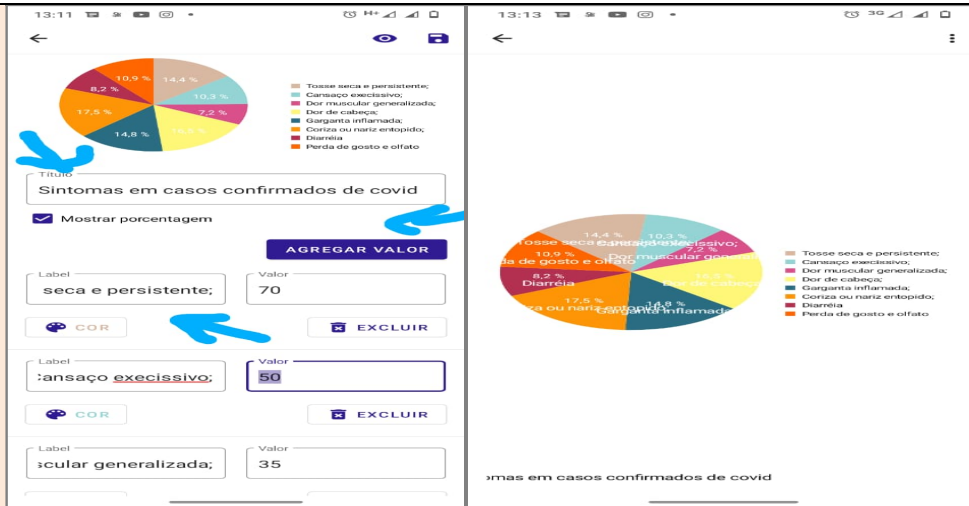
13:11

10,9 % 14,4 %
8,2 % 10,3 %
7,2 %
17,5 %
14,8 % 16,5 %

Tosse seca e persistente;
Cansaço execissivo;
Dor muscular generalizada;
Dor de cabeça;
Garganta inflamada;
Coriza ou nariz entopido;
Diarréia
Perda de gosto e olfato

Título
Sintomas em casos confirmados de covid

Mostrar porcentagem

AGREGAR VALOR

Label
seca e persistente;
Valor
70

COR
EXCLUIR

Label
Cansaço execissivo;
Valor
50

COR
EXCLUIR

Label
scular generalizada;
Valor
35

13:13

14,4 %
Tosse seca e persistente
10,3 %
Cansaço execissivo;
7,2 %
Dor muscular generalizada
10,9 %
da de gosto e olfato
16,5 %
Dor de cabeça
8,2 %
Diarréia
17,5 %
za ou nariz entopido
14,8 %
Garganta inflamada

Tosse seca e persistente;
Cansaço execissivo;
Dor muscular generalizada;
Dor de cabeça;
Garganta inflamada;
Coriza ou nariz entopido;
Diarréia
Perda de gosto e olfato

omas em casos confirmados de covid